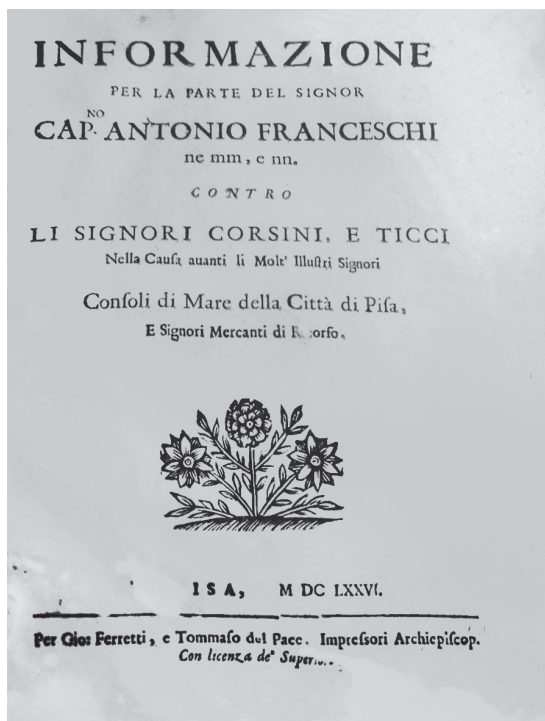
INFORMAZIONE
PER LA PARTE DEL SIGNOR
CAP.$^{NO}$ ANTONIO FRANCESCHI
ne mm, e nn.
CONTRO
LI SIGNORI CORSINI, E TICCI
Nella Causa auanti li Molt' Illustri Signori
Consoli di Mare della Città di Pisa,
E Signori Mercanti di R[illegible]orso.

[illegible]ISA, M DC LXXVI.

Per Gio: Ferretti, e Tommaso del Pace. Impressori Archiepiscop.
Con licenza de' Super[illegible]